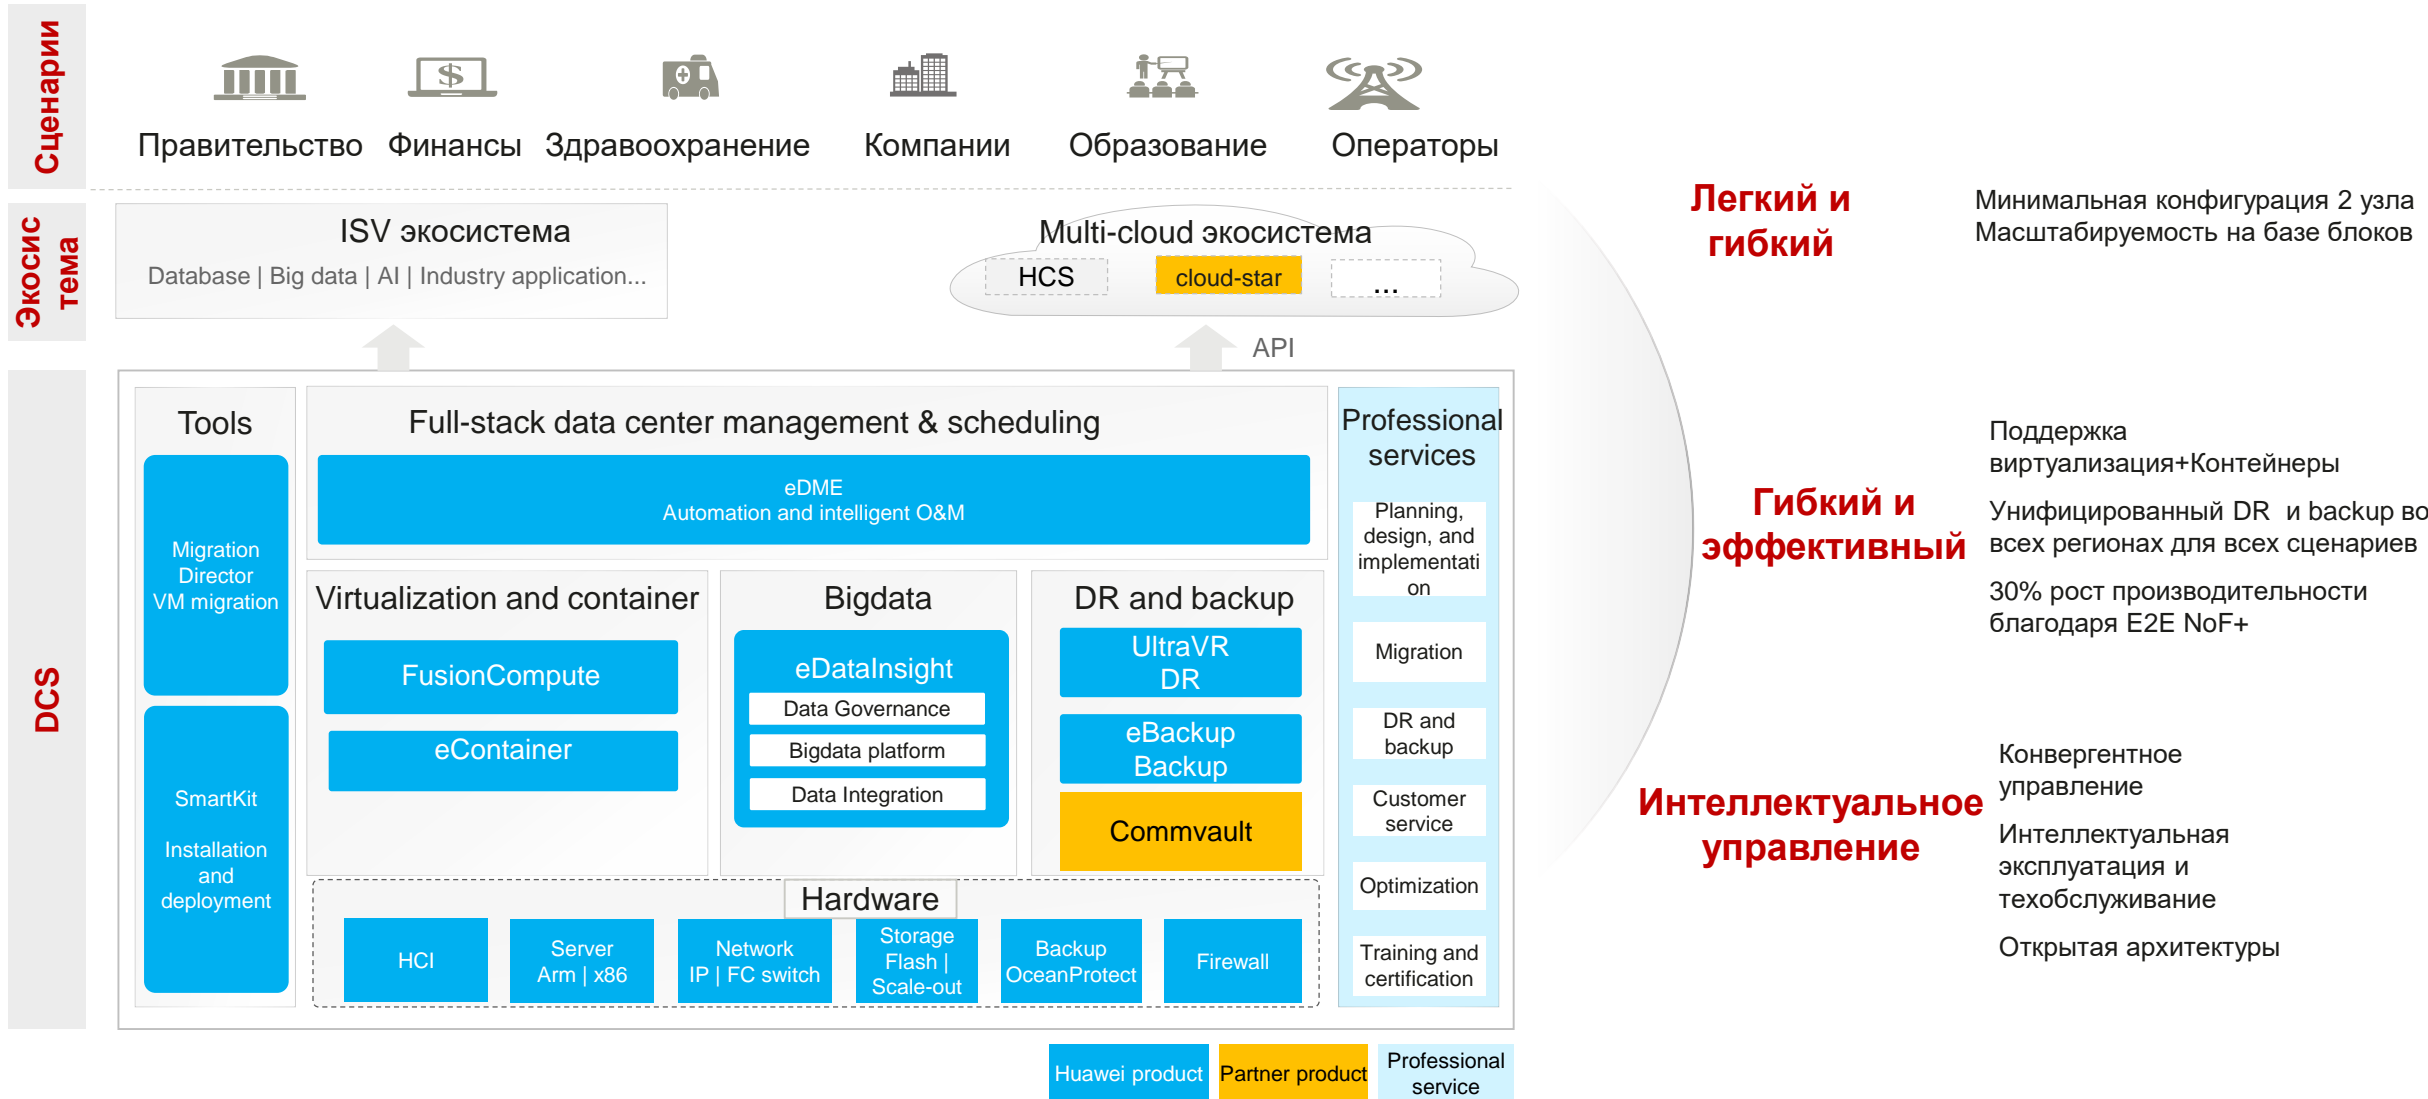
Сценарии

Правительство Финансы Здравоохранение Компании Образование Операторы

Экосистема

ISV экосистема
Database | Big data | AI | Industry application...

Multi-cloud экосистема
HCS cloud-star ...

API

DCS

Tools

Migration Director VM migration

SmartKit

Installation and deployment

Full-stack data center management & scheduling

eDME
Automation and intelligent O&M

Virtualization and container

FusionCompute

eContainer

Bigdata

eDataInsight

Data Governance

Bigdata platform

Data Integration

DR and backup

UltraVR DR

eBackup Backup

Commvault

Hardware

HCI

Server Arm | x86

Network IP | FC switch

Storage Flash | Scale-out

Backup OceanProtect

Firewall

Professional services

Planning, design, and implementation

Migration

DR and backup

Customer service

Optimization

Training and certification

Huawei product Partner product Professional service

Легкий и гибкий

Минимальная конфигурация 2 узла
Масштабируемость на базе блоков

Гибкий и эффективный

Поддержка виртуализация+Контейнеры

Унифицированный DR и backup во всех регионах для всех сценариев

30% рост производительности благодаря E2E NoF+

Интеллектуальное управление

Конвергентное управление

Интеллектуальная эксплуатация и техобслуживание

Открытая архитектуры